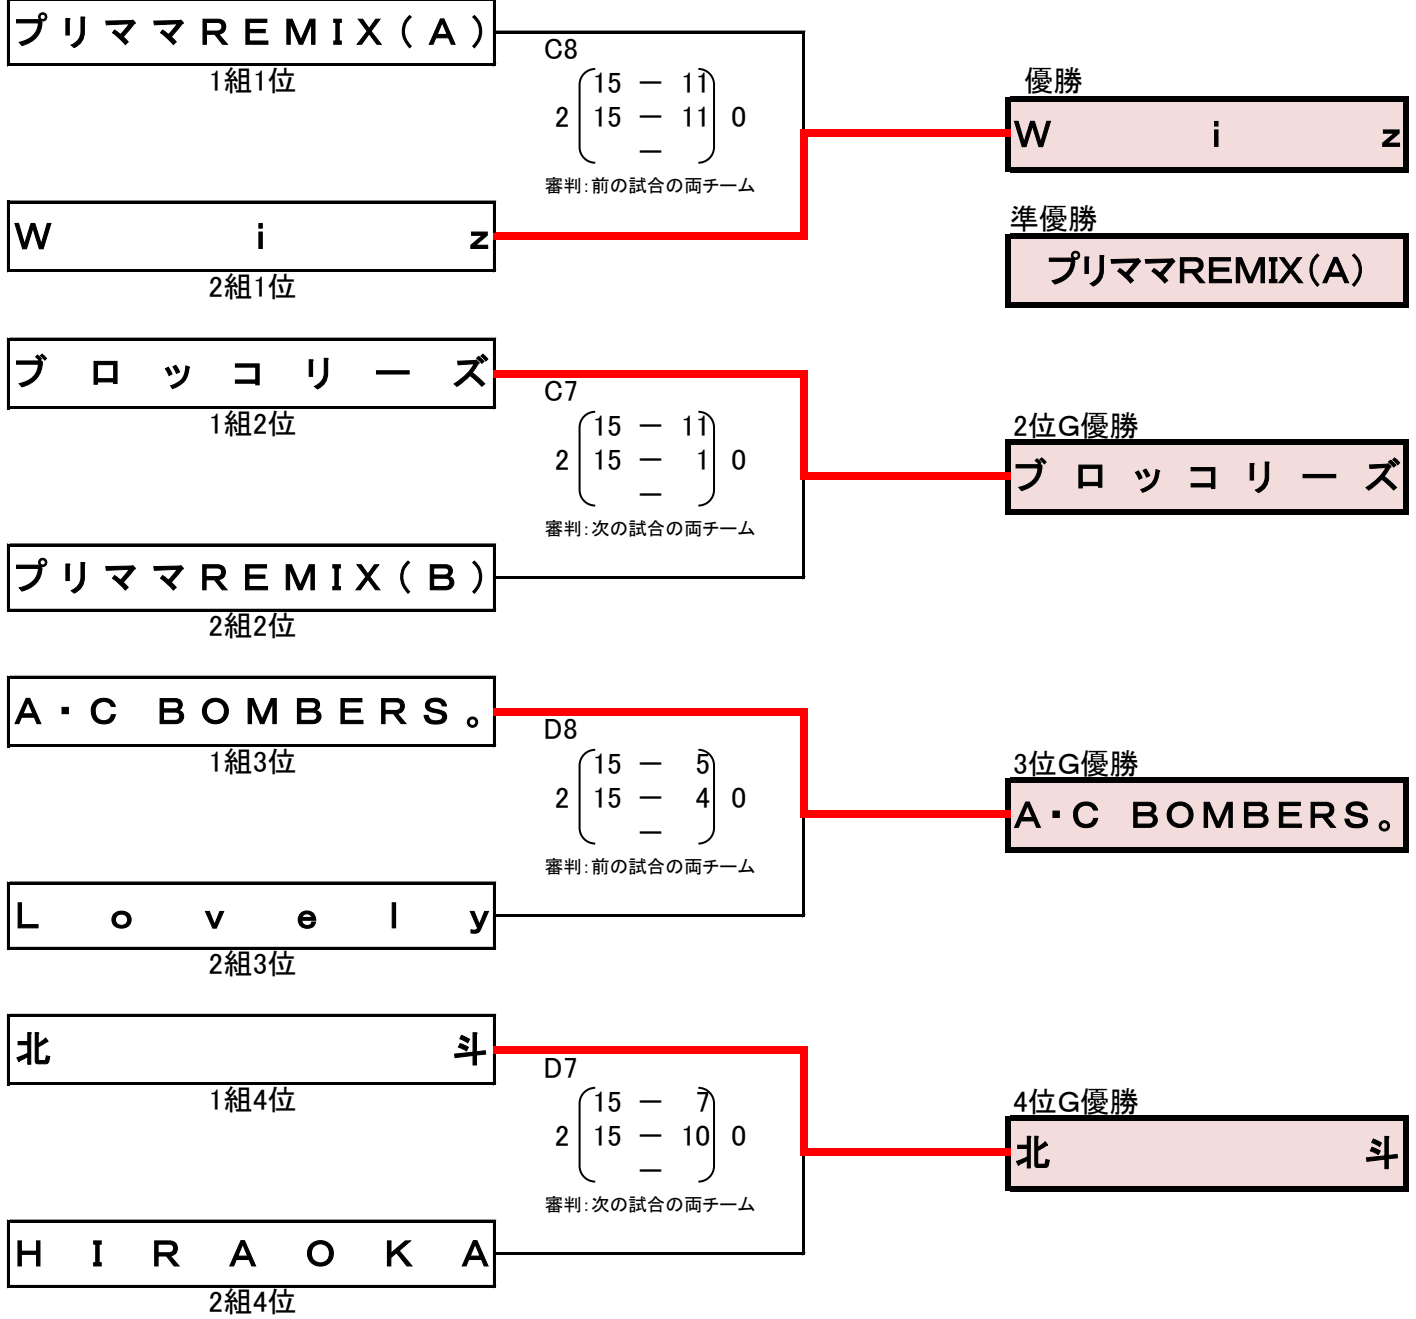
プリママREMIX（A）
1組1位

C8
2 15 — 11 / 15 — 11 / — 0
審判：前の試合の両チーム

優勝
Wiz

Wiz
2組1位

準優勝
プリママREMIX（A）

ブロッコリーズ
1組2位

C7
2 15 — 11 / 15 — 1 / — 0
審判：次の試合の両チーム

2位G優勝
ブロッコリーズ

プリママREMIX（B）
2組2位

A・C BOMBERS。
1組3位

D8
2 15 — 5 / 15 — 4 / — 0
審判：前の試合の両チーム

3位G優勝
A・C BOMBERS。

Lovely
2組3位

北斗
1組4位

D7
2 15 — 7 / 15 — 10 / — 0
審判：次の試合の両チーム

4位G優勝
北斗

HIRAOKA
2組4位